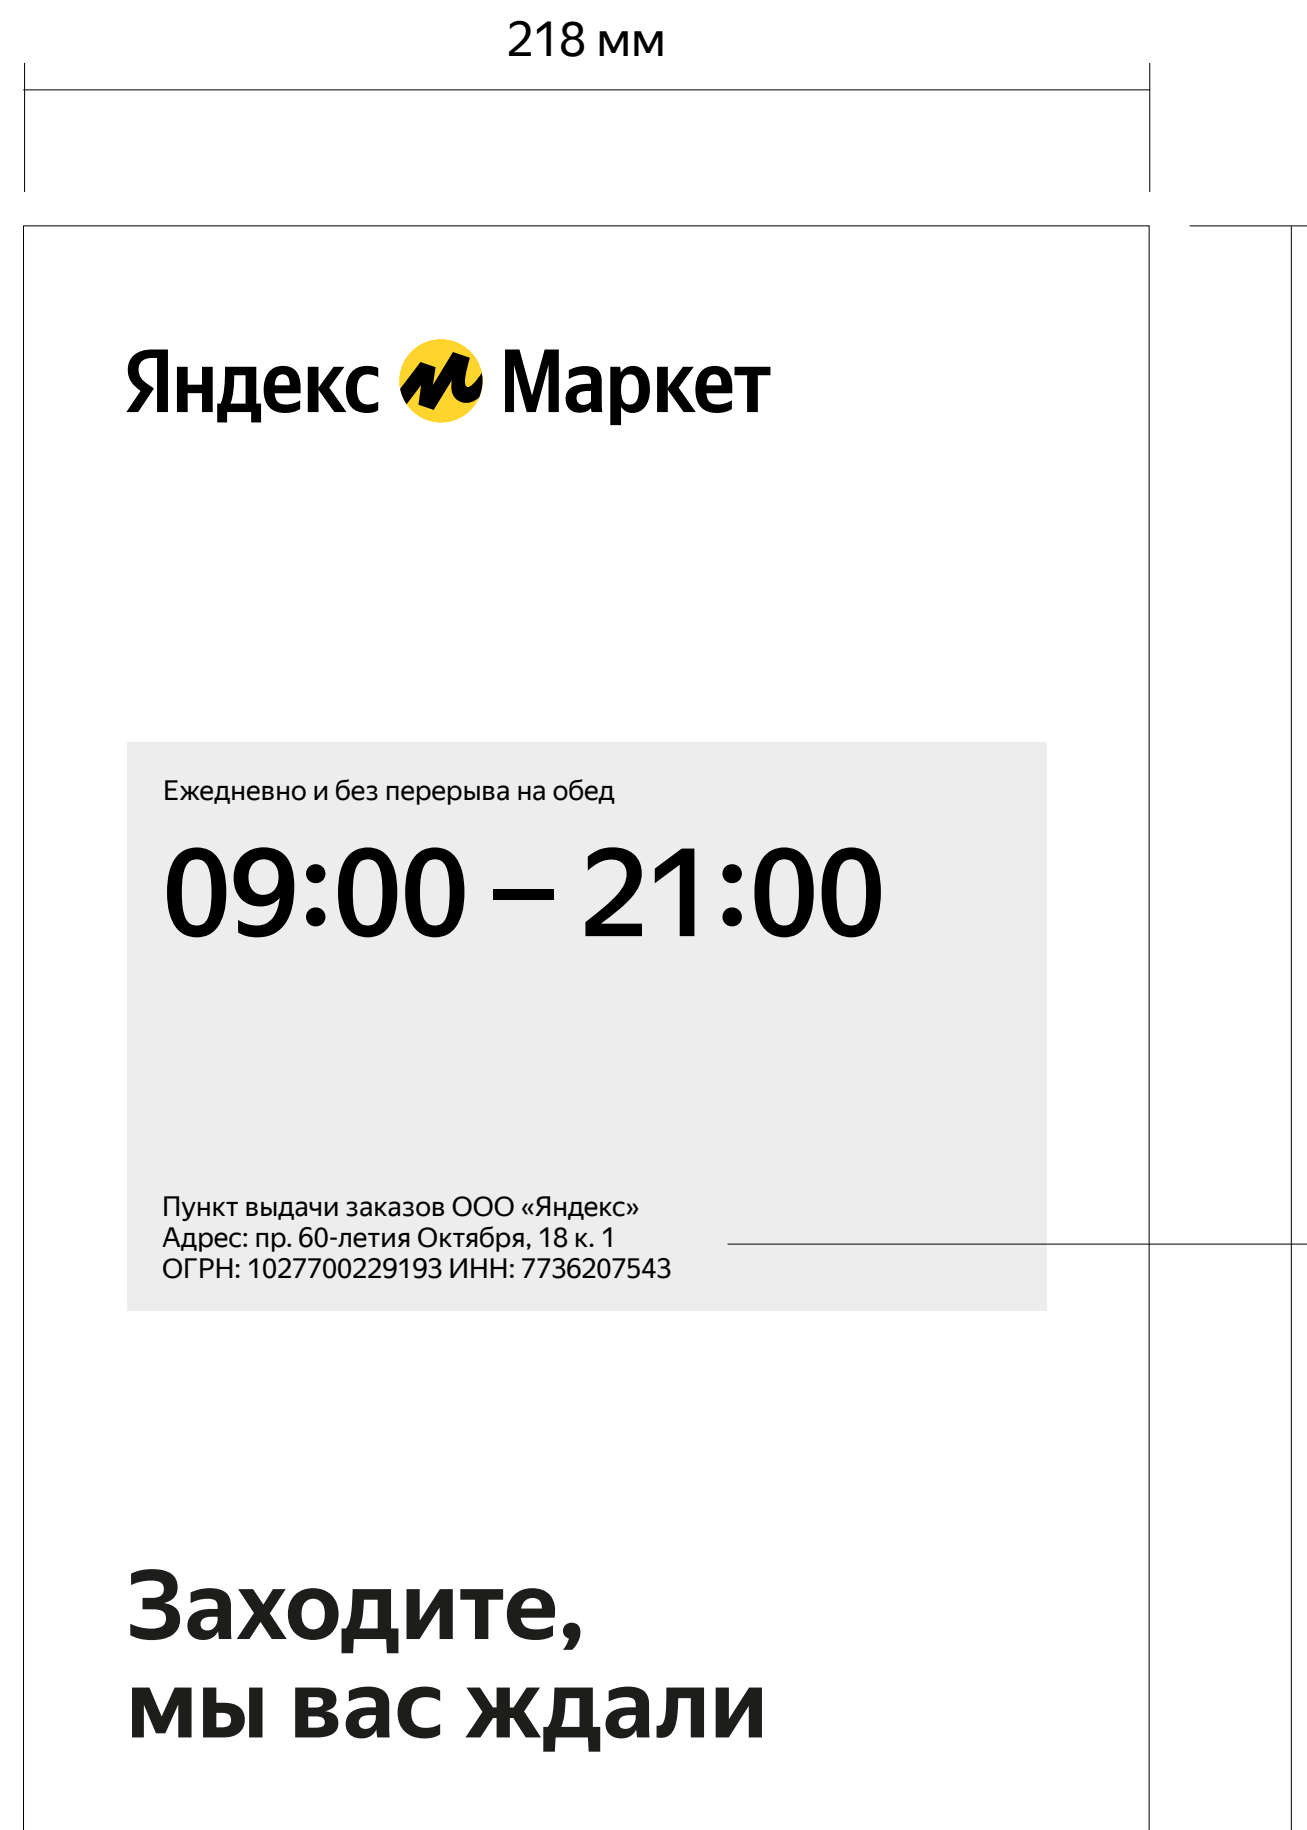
218 мм

Яндекс Маркет

Ежедневно и без перерыва на обед

09:00 – 21:00

Пункт выдачи заказов ООО «Яндекс»
Адрес: пр. 60-летия Октября, 18 к. 1
ОГРН: 1027700229193 ИНН: 7736207543

Заходите,
мы вас ждали